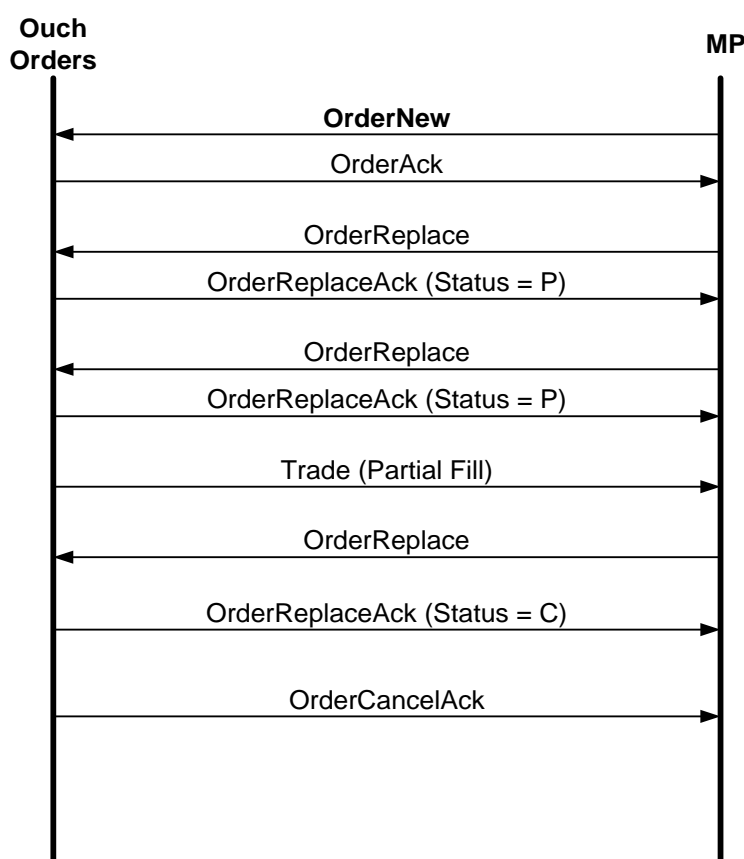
Ouch Orders

MP

OrderNew

OrderAck

OrderReplace

OrderReplaceAck (Status = P)

OrderReplace

OrderReplaceAck (Status = P)

Trade (Partial Fill)

OrderReplace

OrderReplaceAck (Status = C)

OrderCancelAck